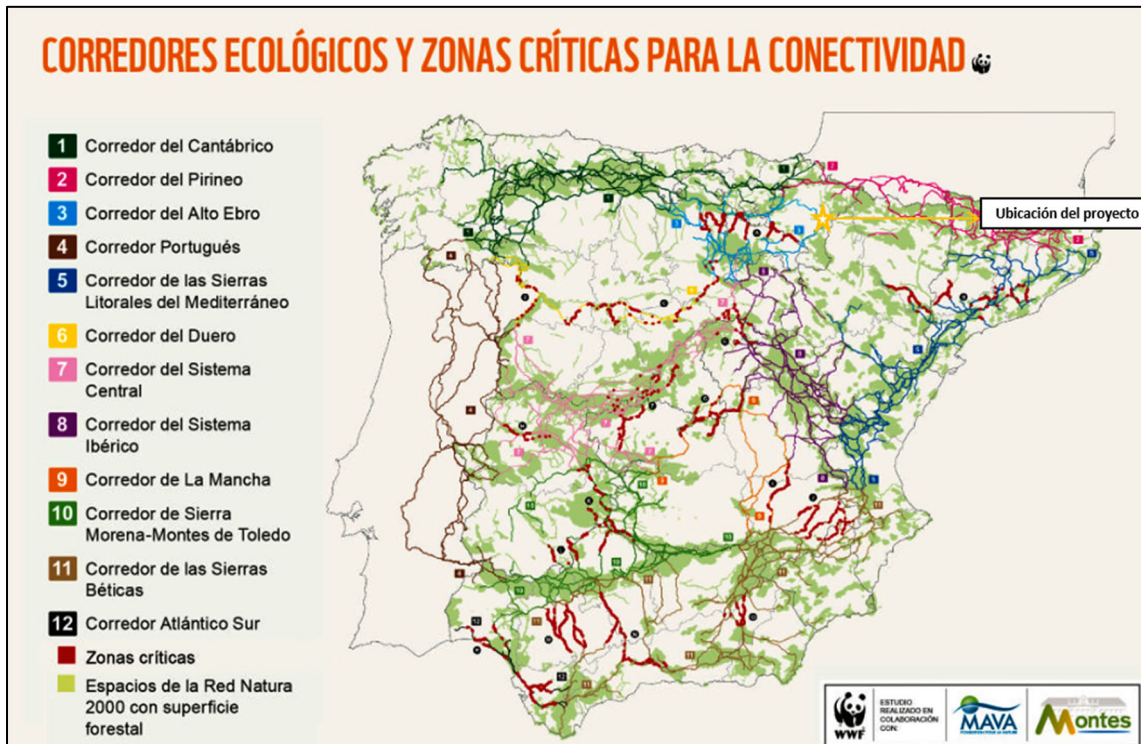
CORREDORES ECOLÓGICOS Y ZONAS CRÍTICAS PARA LA CONECTIVIDAD

1 Corredor del Cantábrico
2 Corredor del Pirineo
3 Corredor del Alto Ebro
4 Corredor Portugués
5 Corredor de las Sierras Litorales del Mediterráneo
6 Corredor del Duero
7 Corredor del Sistema Central
8 Corredor del Sistema Ibérico
9 Corredor de La Mancha
10 Corredor de Sierra Morena-Montes de Toledo
11 Corredor de las Sierras Béticas
12 Corredor Atlántico Sur
Zonas críticas
Espacios de la Red Natura 2000 con superficie forestal

Ubicación del proyecto

WWF
ESTUDIO REALIZADO EN COLABORACIÓN CON:
MAVA
Montes